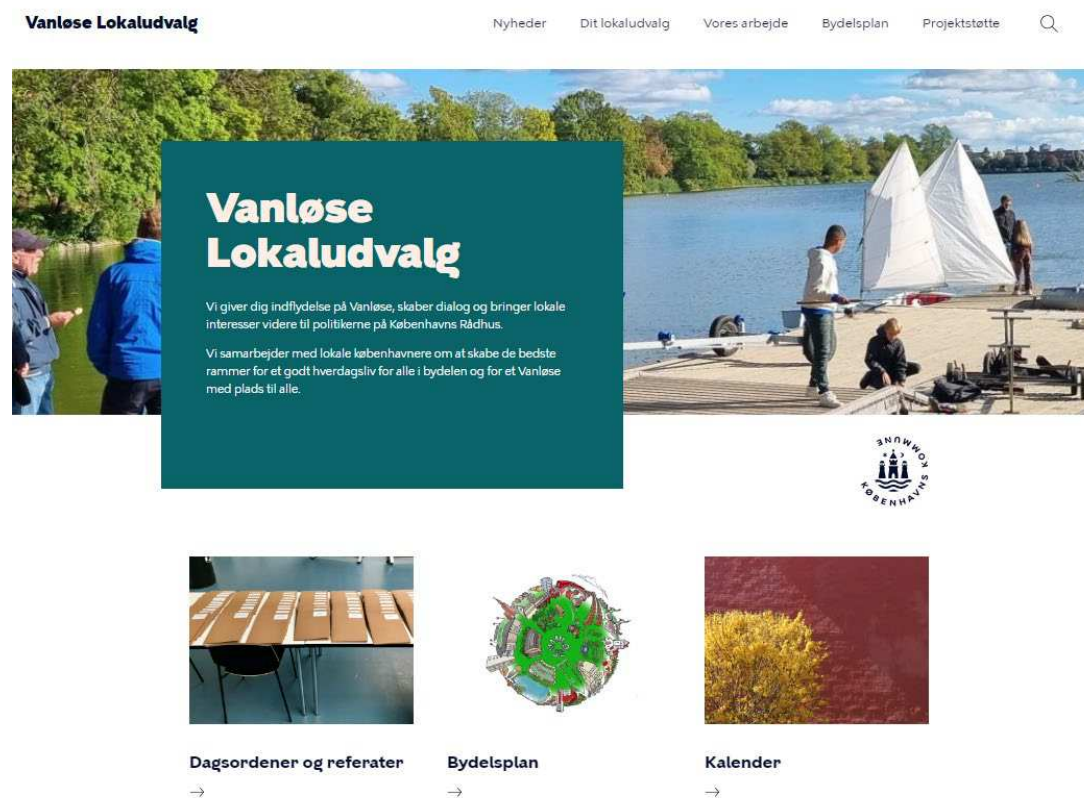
Vanløse Lokaludvalg

Nyheder Dit lokaludvalg Vores arbejde Bydelsplan Projektstøtte

Vanløse Lokaludvalg

Vi giver dig indflydelse på Vanløse, skaber dialog og bringer lokale interesser videre til politikerne på Københavns Rådhus.

Vi samarbejder med lokale københavnere om at skabe de bedste rammer for et godt hverdagsliv for alle i bydelen og for et Vanløse med plads til alle.

KØBENHAVNS KOMMUNE

Dagsordener og referater
→

Bydelsplan
→

Kalender
→